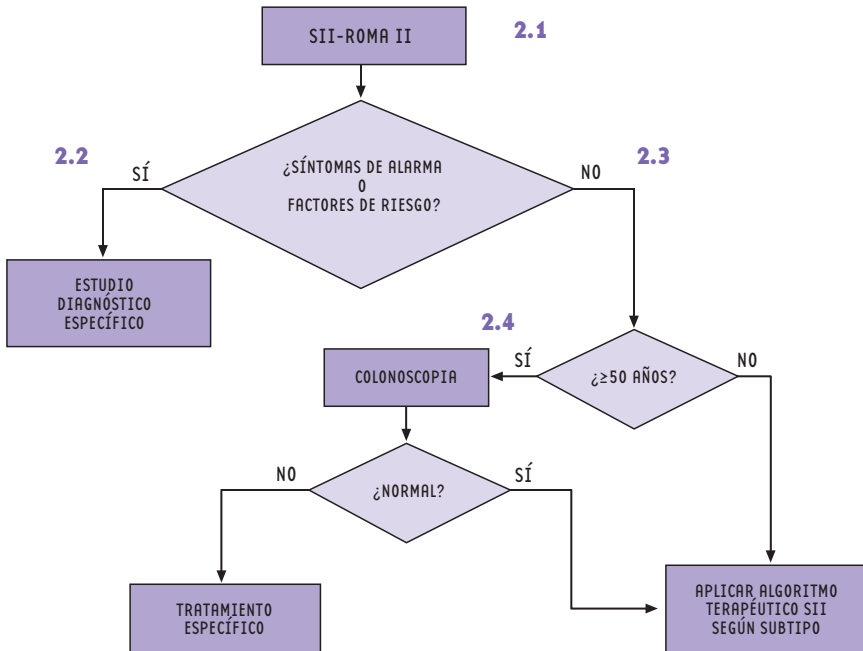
SII-ROMA II

2.1

2.2

SÍ

¿SÍNTOMAS DE ALARMA
O
FACTORES DE RIESGO?

NO

2.3

ESTUDIO DIAGNÓSTICO ESPECÍFICO

2.4

SÍ

COLONOSCOPIA

¿≥50 AÑOS?

NO

NO

¿NORMAL?

SÍ

TRATAMIENTO ESPECÍFICO

APLICAR ALGORITMO TERAPÉUTICO SII SEGÚN SUBTIPO